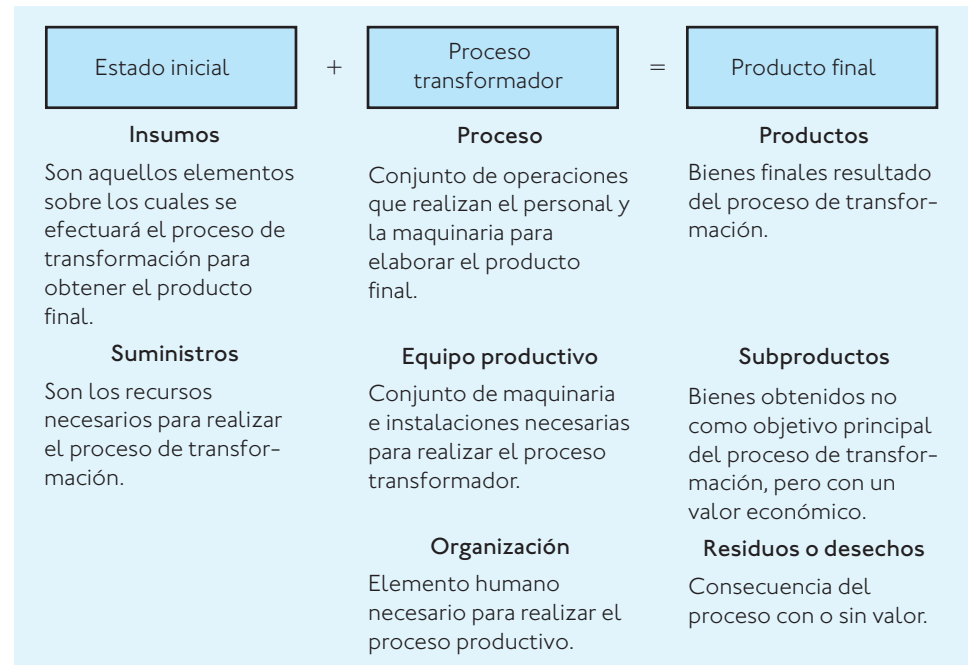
Estado inicial + Proceso transformador = Producto final

Insumos

Son aquellos elementos sobre los cuales se efectuará el proceso de transformación para obtener el producto final.

Suministros

Son los recursos necesarios para realizar el proceso de transformación.

Proceso

Conjunto de operaciones que realizan el personal y la maquinaria para elaborar el producto final.

Equipo productivo

Conjunto de maquinaria e instalaciones necesarias para realizar el proceso transformador.

Organización

Elemento humano necesario para realizar el proceso productivo.

Productos

Bienes finales resultado del proceso de transformación.

Subproductos

Bienes obtenidos no como objetivo principal del proceso de transformación, pero con un valor económico.

Residuos o desechos

Consecuencia del proceso con o sin valor.